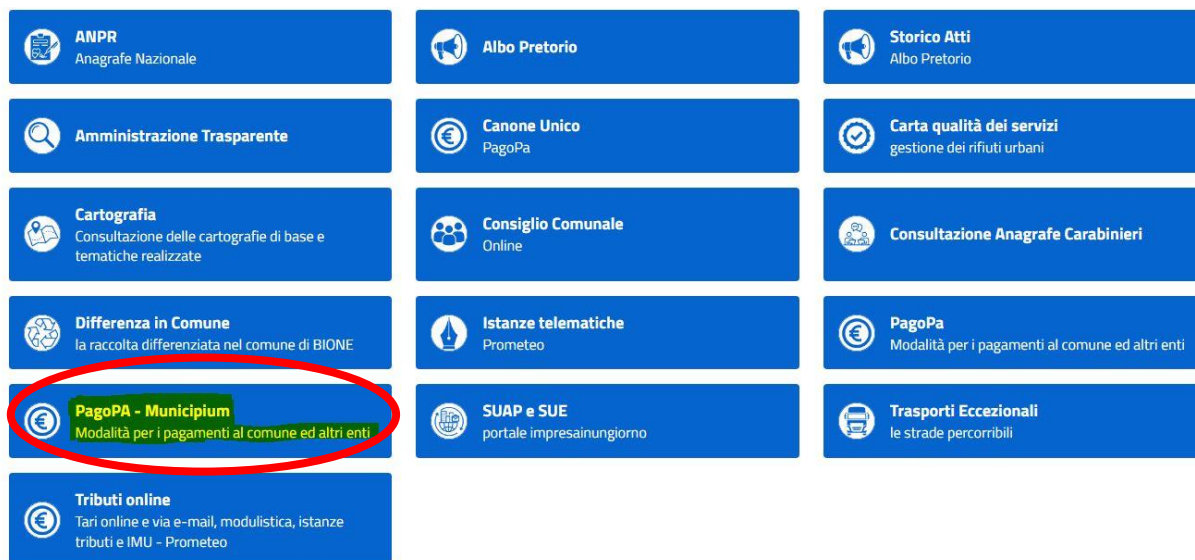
ANPR
Anagrafe Nazionale

Albo Pretorio

Storico Atti
Albo Pretorio

Amministrazione Trasparente

Canone Unico
PagoPa

Carta qualità dei servizi
gestione dei rifiuti urbani

Cartografia
Consultazione delle cartografie di base e tematiche realizzate

Consiglio Comunale
Online

Consultazione Anagrafe Carabinieri

Differenza in Comune
la raccolta differenziata nel comune di BIONE

Istanze telematiche
Prometeo

PagoPa
Modalità per i pagamenti al comune ed altri enti

PagoPA - Municipium
Modalità per i pagamenti al comune ed altri enti

SUAP e SUE
portale impresainungiorno

Trasporti Eccezionali
le strade percorribili

Tributi online
Tari online e via e-mail, modulistica, istanze tributi e IMU - Prometeo